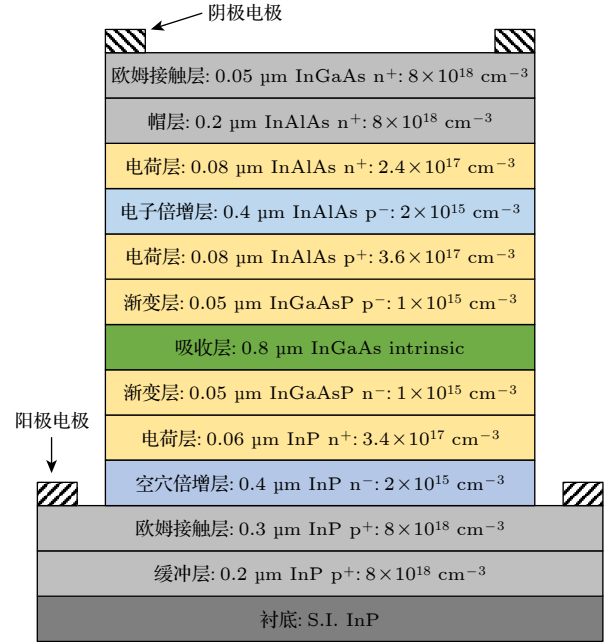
阴极电极

欧姆接触层: 0.05 μm InGaAs $n^+$: $8\times10^{18}$ $cm^{-3}$

帽层: 0.2 μm InAlAs $n^+$: $8\times10^{18}$ $cm^{-3}$

电荷层: 0.08 μm InAlAs $n^+$: $2.4\times10^{17}$ $cm^{-3}$

电子倍增层: 0.4 μm InAlAs $p^-$: $2\times10^{15}$ $cm^{-3}$

电荷层: 0.08 μm InAlAs $p^+$: $3.6\times10^{17}$ $cm^{-3}$

渐变层: 0.05 μm InGaAsP $p^-$: $1\times10^{15}$ $cm^{-3}$

吸收层: 0.8 μm InGaAs intrinsic

渐变层: 0.05 μm InGaAsP $n^-$: $1\times10^{15}$ $cm^{-3}$

阳极电极

电荷层: 0.06 μm InP $n^+$: $3.4\times10^{17}$ $cm^{-3}$

空穴倍增层: 0.4 μm InP $n^-$: $2\times10^{15}$ $cm^{-3}$

欧姆接触层: 0.3 μm InP $p^+$: $8\times10^{18}$ $cm^{-3}$

缓冲层: 0.2 μm InP $p^+$: $8\times10^{18}$ $cm^{-3}$

衬底: S.I. InP